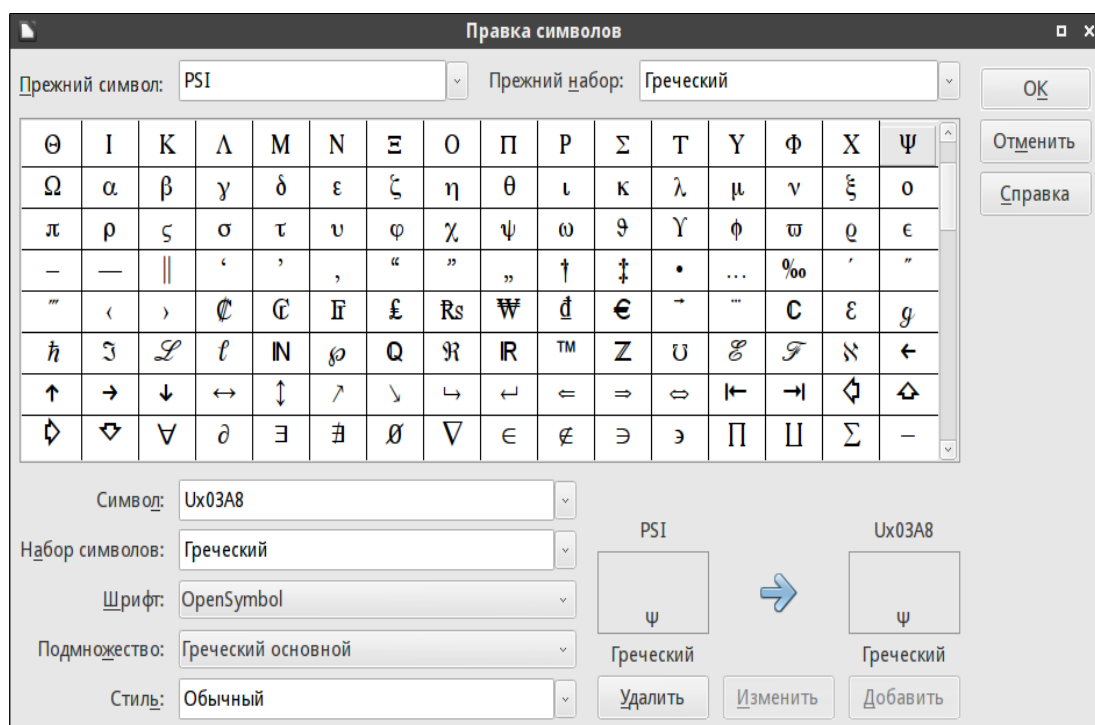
Правка символов

Прежний символ: PSI
Прежний набор: Греческий

OK
Отменить
Справка

| Θ | Ι | Κ | Λ | Μ | Ν | Ξ | Ο | Π | Ρ | Σ | Τ | Υ | Φ | Χ | Ψ |
|---|---|---|---|---|---|---|---|---|---|---|---|---|---|---|---|
| Ω | α | β | γ | δ | ε | ζ | η | θ | ι | κ | λ | μ | ν | ξ | ο |
| π | ρ | ς | σ | τ | υ | φ | χ | ψ | ω | ϑ | ϒ | ϕ | ϖ | ϱ | ϵ |
| – | — | ‖ | ‘ | ’ | ‚ | “ | ” | „ | † | ‡ | • | … | ‰ | ′ | ″ |
| ‴ | ‹ | › | ₡ | ₢ | ₣ | ₤ | ₨ | ₩ | ₫ | € | ⃗ | ⃛ | ℂ | ℇ | ℊ |
| ℏ | ℑ | ℒ | ℓ | ℕ | ℘ | ℚ | ℜ | ℝ | ™ | ℤ | ℧ | ℰ | ℱ | ℵ | ← |
| ↑ | → | ↓ | ↔ | ↕ | ↗ | ↘ | ↳ | ↵ | ⇐ | ⇒ | ⇔ | ⇤ | ⇥ | ⇦ | ⇧ |
| ⇨ | ⇩ | ∀ | ∂ | ∃ | ∄ | ∅ | ∇ | ∈ | ∉ | ∋ | ϶ | ∏ | ∐ | ∑ | − |

Символ: Ux03A8
Набор символов: Греческий
Шрифт: OpenSymbol
Подмножество: Греческий основной
Стиль: Обычный

PSI
ψ
Греческий

Ux03A8
ψ
Греческий

Удалить
Изменить
Добавить